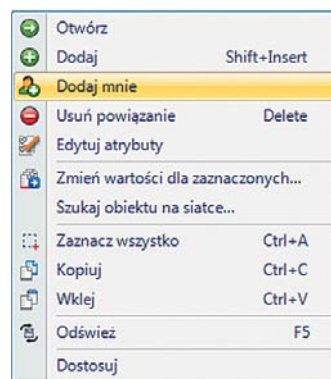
Otwórz
Dodaj Shift+Insert
Dodaj mnie
Usuń powiązanie Delete
Edytuj atrybuty
Zmień wartości dla zaznaczonych...
Szukaj obiektu na siatce...
Zaznacz wszystko Ctrl+A
Kopiuj Ctrl+C
Wklej Ctrl+V
Odśwież F5
Dostosuj